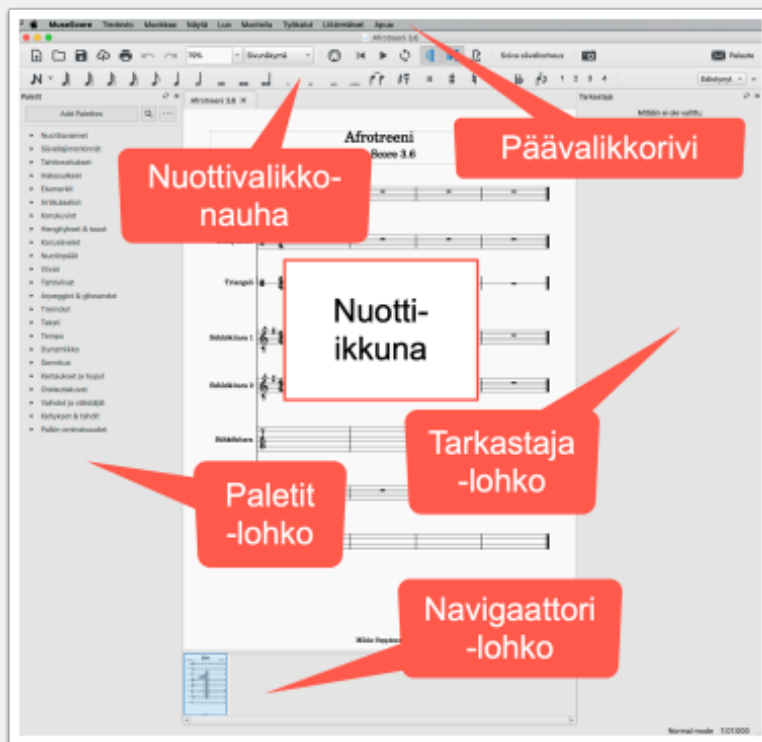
MuseScore Tiedosto Muokkaa Näytä Luo Muotoile Työkalut Lisämoduulit Apua

Afrotreeni 3.6

70% Sivunäkymä

Syötä sävelkorkeus

Palaute

Oletustyyli

Paletit

Lisää Paletteja

Nuottiavaimet
Sävellajimerkinnät
Tahtiosoitukset
Hakasulkeet
Etumerkit
Artikulaatiot
Korukuviot
Kenglykset & kaaret
Koristelviivat
Nuotinpäät
Viivat
Tahtiviivat
Arpeggiot & glissandot
Tremolot
Tekstit
Tempo
Dynamiikka
Sormitus
Kertaukset ja hypyt
Otelautakaaviot
Vaihdot ja välisäätä
Kehykset & tahdit
Palkin ominaisuudet

Afrotreeni 3.6 ×

Afrotreeni
Score 3.6

Triangeli

Sähkökitara 1

Sähkökitara 2

Sähköbasso

Tarkastaja

Mitään ei ole valittu

Nuottivalikko-nauha

Päävalikkorivi

Nuotti-ikkuna

Tarkastaja -lohko

Paletit -lohko

Navigaattori -lohko

Normal mode 1:01:000